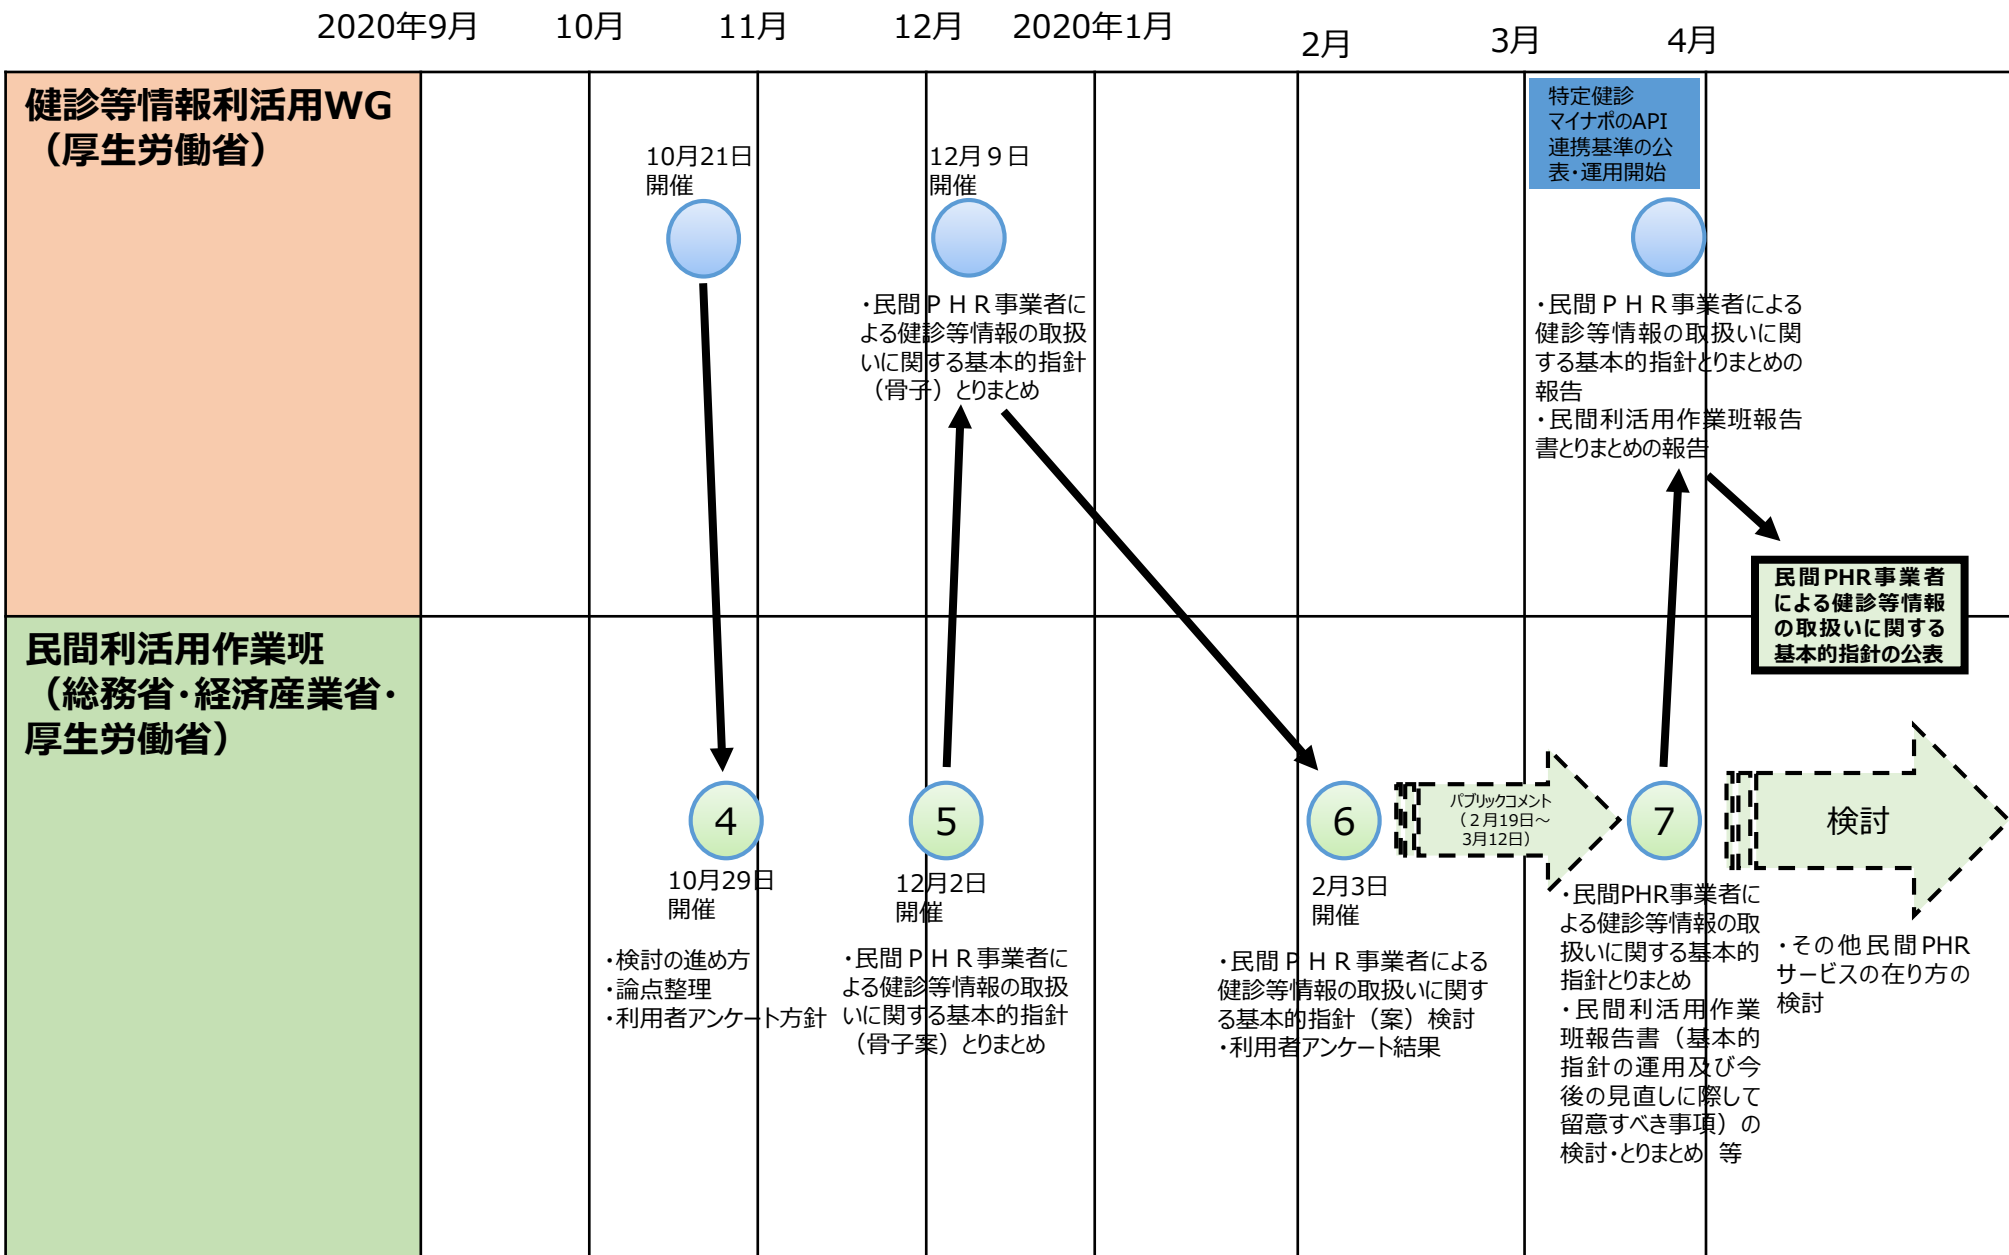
2020年9月　10月　11月　12月　2020年1月　2月　3月　4月

健診等情報利活用WG（厚生労働省）

10月21日 開催

12月９日 開催

・民間ＰＨＲ事業者による健診等情報の取扱いに関する基本的指針（骨子）とりまとめ

特定健診マイナポのAPI連携基準の公表・運用開始

・民間ＰＨＲ事業者による健診等情報の取扱いに関する基本的指針とりまとめの報告
・民間利活用作業班報告書とりまとめの報告

民間PHR事業者による健診等情報の取扱いに関する基本的指針の公表

民間利活用作業班（総務省・経済産業省・厚生労働省）

4
10月29日 開催
・検討の進め方
・論点整理
・利用者アンケート方針

5
12月2日 開催
・民間ＰＨＲ事業者による健診等情報の取扱いに関する基本的指針（骨子案）とりまとめ

6
2月3日 開催
・民間ＰＨＲ事業者による健診等情報の取扱いに関する基本的指針（案）検討
・利用者アンケート結果

パブリックコメント（2月19日～3月12日）

7
・民間PHR事業者による健診等情報の取扱いに関する基本的指針とりまとめ
・民間利活用作業班報告書（基本的指針の運用及び今後の見直しに際して留意すべき事項）の検討・とりまとめ　等

検討
・その他民間PHRサービスの在り方の検討